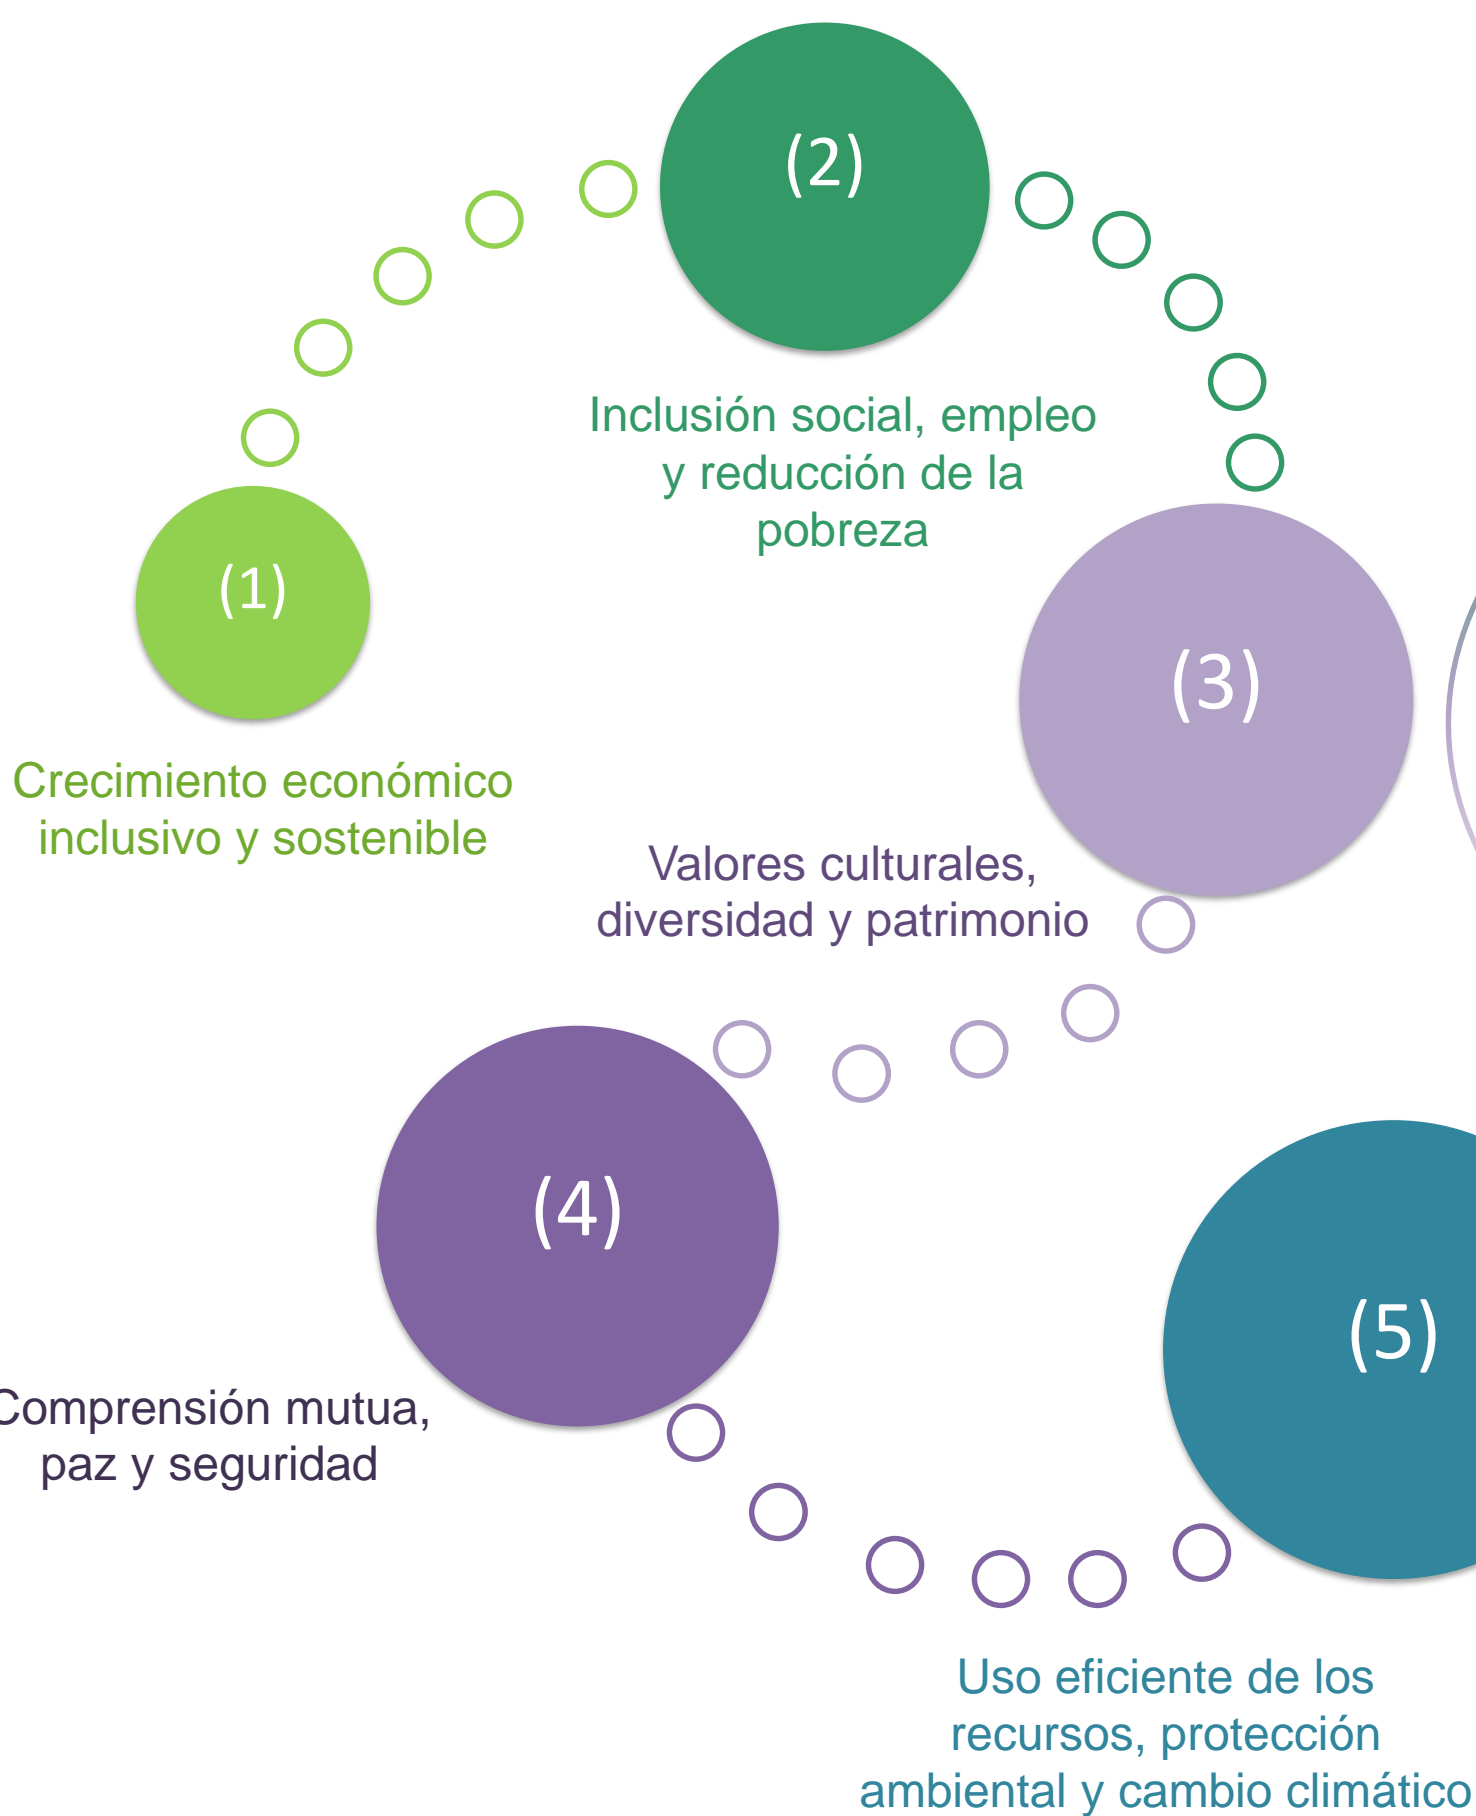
(2)

Inclusión social, empleo y reducción de la pobreza

(1)

Crecimiento económico inclusivo y sostenible

(3)

Valores culturales, diversidad y patrimonio

(4)

Comprensión mutua, paz y seguridad

(5)

Uso eficiente de los recursos, protección ambiental y cambio climático